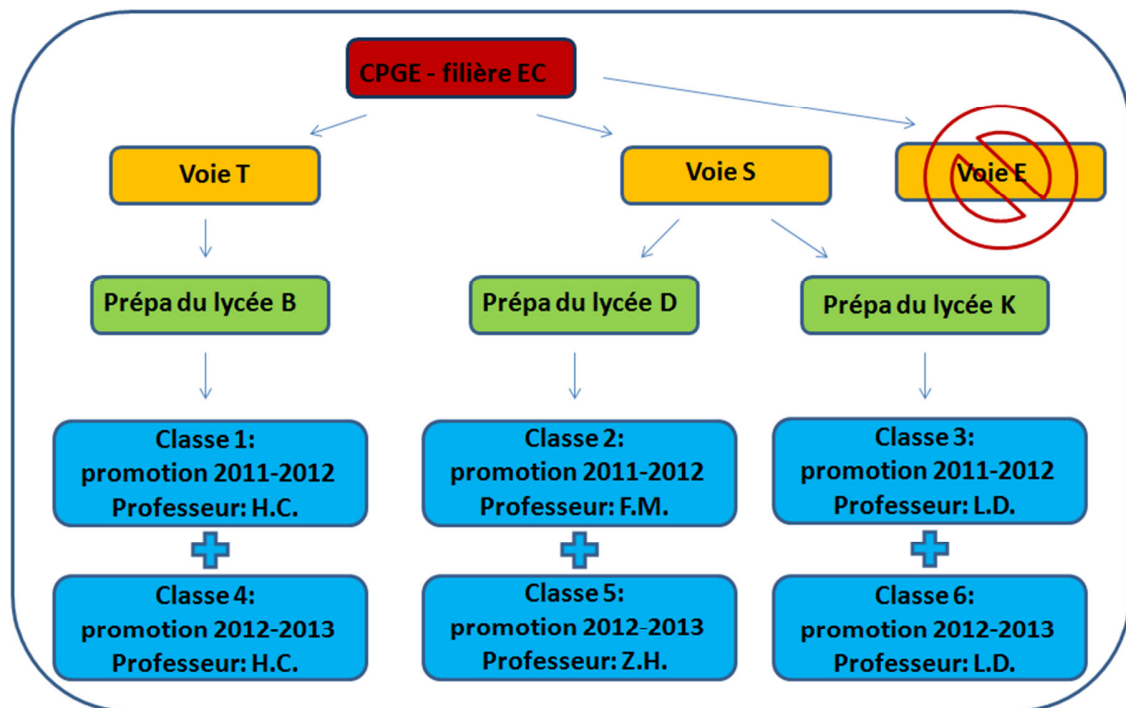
CPGE - filière EC

Voie T

Voie S

Voie E

Prépa du lycée B

Prépa du lycée D

Prépa du lycée K

Classe 1:
promotion 2011-2012
Professeur: H.C.

Classe 4:
promotion 2012-2013
Professeur: H.C.

Classe 2:
promotion 2011-2012
Professeur: F.M.

Classe 5:
promotion 2012-2013
Professeur: Z.H.

Classe 3:
promotion 2011-2012
Professeur: L.D.

Classe 6:
promotion 2012-2013
Professeur: L.D.